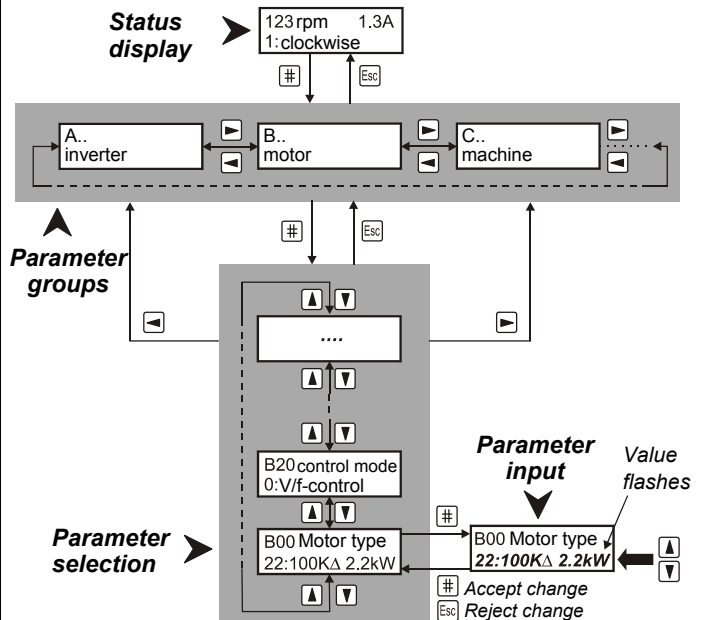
Status display

123 rpm 1.3A
1: clockwise

#
Esc

A..
inverter

B..
motor

C..
machine

Parameter groups

#
Esc

....

B20 control mode
0: V/f-control

B00 Motor type
22:100KΔ 2.2kW

Parameter selection

#

Parameter input

Value flashes

B00 Motor type
22:100KΔ 2.2kW

# Accept change
Esc Reject change